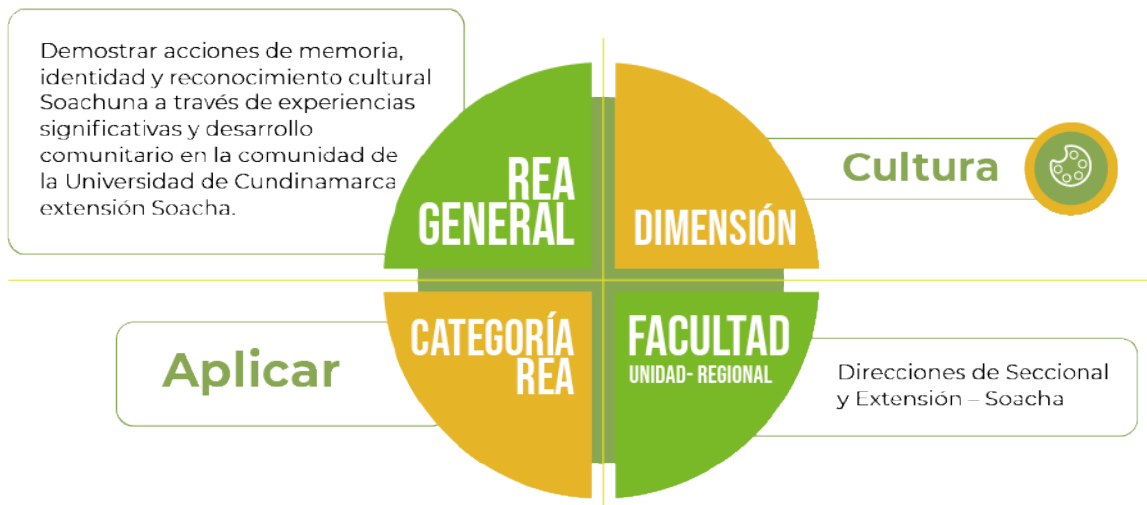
Demostrar acciones de memoria, identidad y reconocimiento cultural Soachuna a través de experiencias significativas y desarrollo comunitario en la comunidad de la Universidad de Cundinamarca extensión Soacha.

REA GENERAL

DIMENSIÓN

Cultura

CATEGORÍA REA

Aplicar

FACULTAD
UNIDAD- REGIONAL

Direcciones de Seccional y Extensión – Soacha